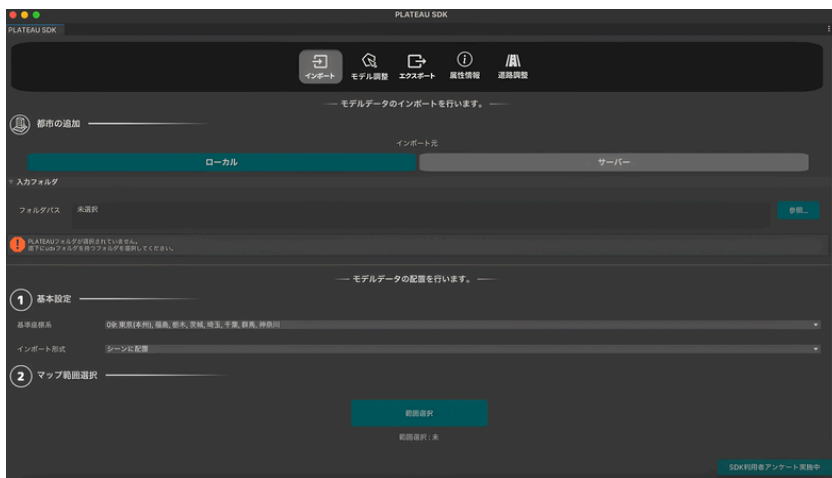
PLATEAU SDK

PLATEAU SDK

インポート モデル調整 エクスポート 属性情報 道路調整

— モデルデータのインポートを行います。—

都市の追加

インポート元

ローカル サーバー

入力フォルダ

フォルダパス 未選択

参照...

PLATEAUフォルダが選択されていません。
配下にudxフォルダを持つフォルダを選択してください。

— モデルデータの配置を行います。—

1 基本設定

基準座標系 09: 東京(本州), 福島, 栃木, 茨城, 埼玉, 千葉, 群馬, 神奈川

インポート形式 シーンに配置

2 マップ範囲選択

範囲選択

範囲選択：未

SDK利用者アンケート実施中